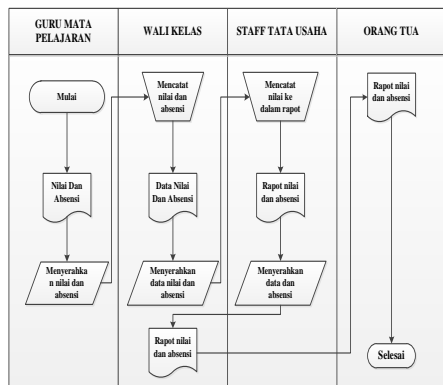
| GURU MATA PELAJARAN | WALI KELAS | STAFF TATA USAHA | ORANG TUA |
|---|---|---|---|
| Mulai | Mencatat nilai dan absensi | Mencatat nilai ke dalam rapot | Rapot nilai dan absensi |
| Nilai Dan Absensi | Data Nilai Dan Absensi | Rapot nilai dan absensi | |
| Menyerahkan nilai dan absensi | Menyerahkan data nilai dan absensi | Menyerahkan data dan absensi | |
| | Rapot nilai dan absensi | | Selesai |